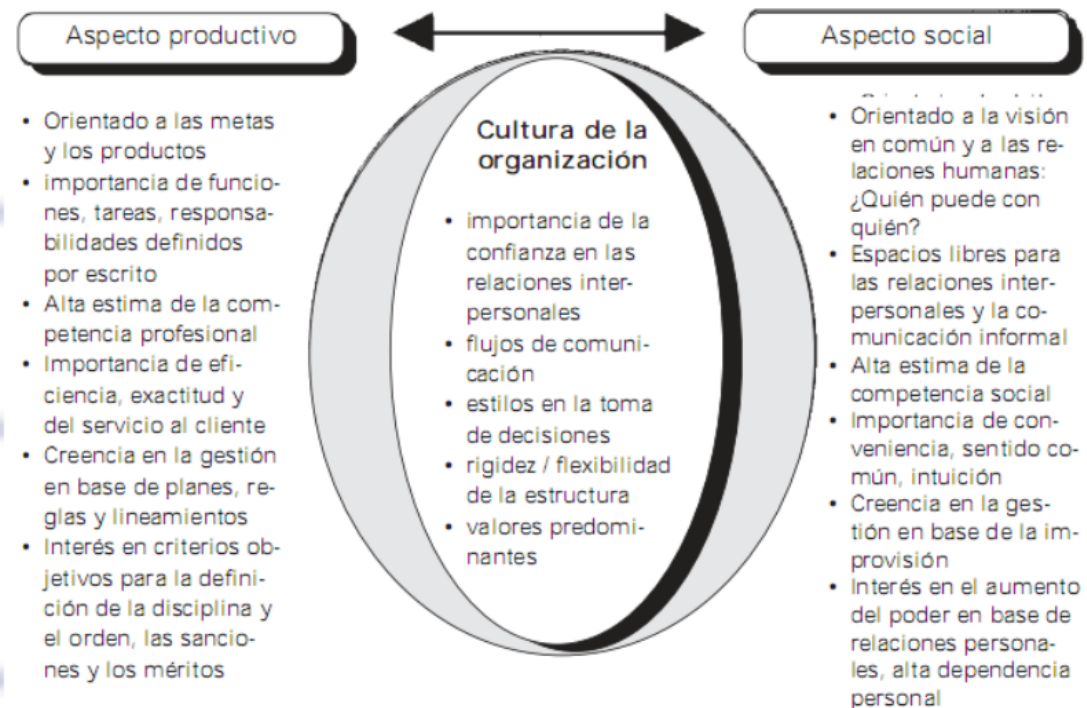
Aspecto productivo

Aspecto social

Cultura de la organización

- Orientado a las metas y los productos
- importancia de funciones, tareas, responsabilidades definidos por escrito
- Alta estima de la competencia profesional
- Importancia de eficiencia, exactitud y del servicio al cliente
- Creencia en la gestión en base de planes, reglas y lineamientos
- Interés en criterios objetivos para la definición de la disciplina y el orden, las sanciones y los méritos

- importancia de la confianza en las relaciones interpersonales
- flujos de comunicación
- estilos en la toma de decisiones
- rigidez / flexibilidad de la estructura
- valores predominantes

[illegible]
- Orientado a la visión en común y a las relaciones humanas: ¿Quién puede con quién?
- Espacios libres para las relaciones interpersonales y la comunicación informal
- Alta estima de la competencia social
- Importancia de conveniencia, sentido común, intuición
- Creencia en la gestión en base de la improvisión
- Interés en el aumento del poder en base de relaciones personales, alta dependencia personal